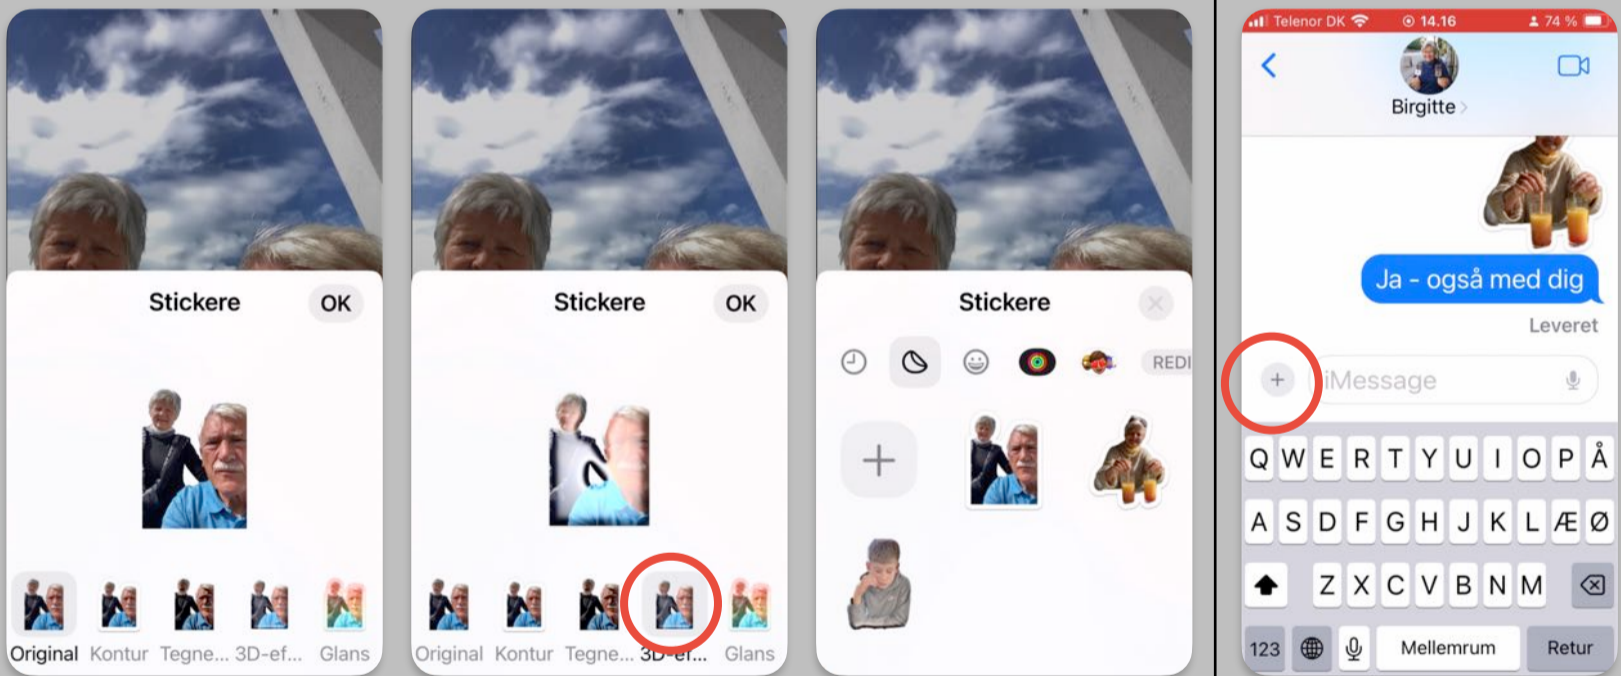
Stickere OK

Original Kontur Tegne... 3D-ef... Glans

Stickere OK

Original Kontur Tegne... 3D-ef... Glans

Stickere

REDI

Telenor DK 14.16 74 %

Birgitte

Ja - også med dig

Leveret

iMessage

Q W E R T Y U I O P Å
A S D F G H J K L Æ Ø
Z X C V B N M
123 Mellemrum Retur